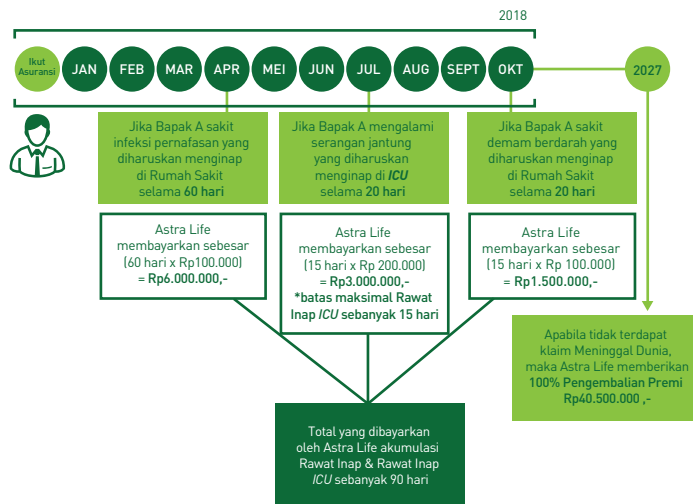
2018

Ikut Asuransi

JAN FEB MAR APR MEI JUN JUL AUG SEPT OKT

2027

Jika Bapak A sakit infeksi pernafasan yang diharuskan menginap di Rumah Sakit selama **60 hari**

Jika Bapak A mengalami serangan jantung yang diharuskan menginap di ***ICU*** selama **20 hari**

Jika Bapak A sakit demam berdarah yang diharuskan menginap di Rumah Sakit selama **20 hari**

Astra Life membayarkan sebesar (60 hari x Rp100.000) **= Rp6.000.000,-**

Astra Life membayarkan sebesar (15 hari x Rp 200.000) **= Rp3.000.000,-** **\*batas maksimal Rawat Inap *ICU* sebanyak 15 hari**

Astra Life membayarkan sebesar (15 hari x Rp 100.000) **= Rp1.500.000,-**

Apabila tidak terdapat klaim Meninggal Dunia, maka Astra Life memberikan **100% Pengembalian Premi Rp40.500.000 ,-**

Total yang dibayarkan oleh Astra Life akumulasi Rawat Inap & Rawat Inap *ICU* sebanyak 90 hari